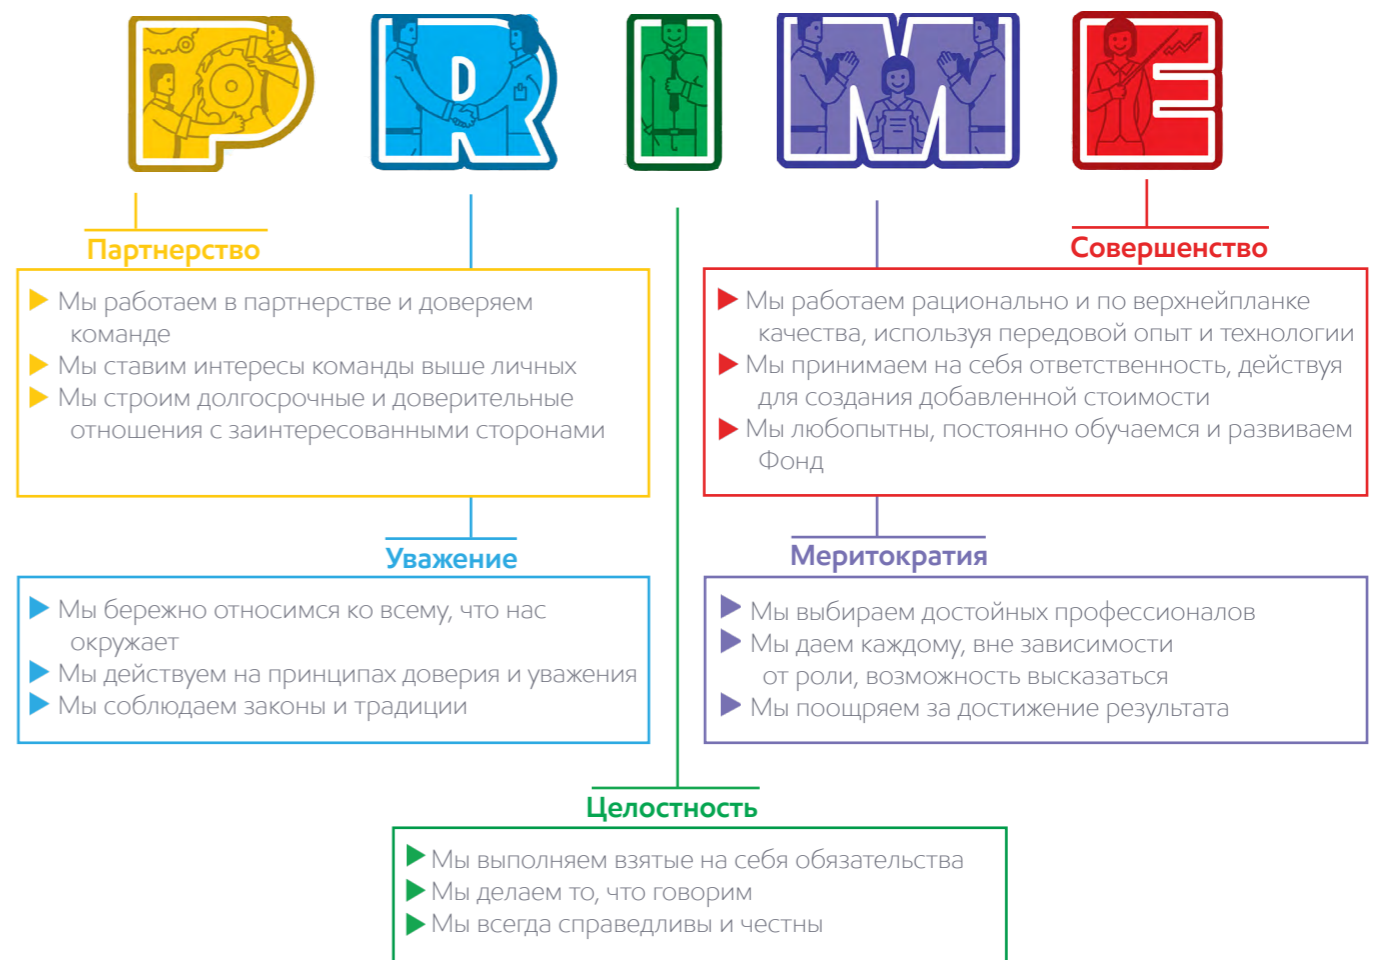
Партнерство

Мы работаем в партнерстве и доверяем команде
Мы ставим интересы команды выше личных
Мы строим долгосрочные и доверительные отношения с заинтересованными сторонами

Совершенство

Мы работаем рационально и по верхнейпланке качества, используя передовой опыт и технологии
Мы принимаем на себя ответственность, действуя для создания добавленной стоимости
Мы любопытны, постоянно обучаемся и развиваем Фонд

Уважение

Мы бережно относимся ко всему, что нас окружает
Мы действуем на принципах доверия и уважения
Мы соблюдаем законы и традиции

Меритократия

Мы выбираем достойных профессионалов
Мы даем каждому, вне зависимости от роли, возможность высказаться
Мы поощряем за достижение результата

Целостность

Мы выполняем взятые на себя обязательства
Мы делаем то, что говорим
Мы всегда справедливы и честны